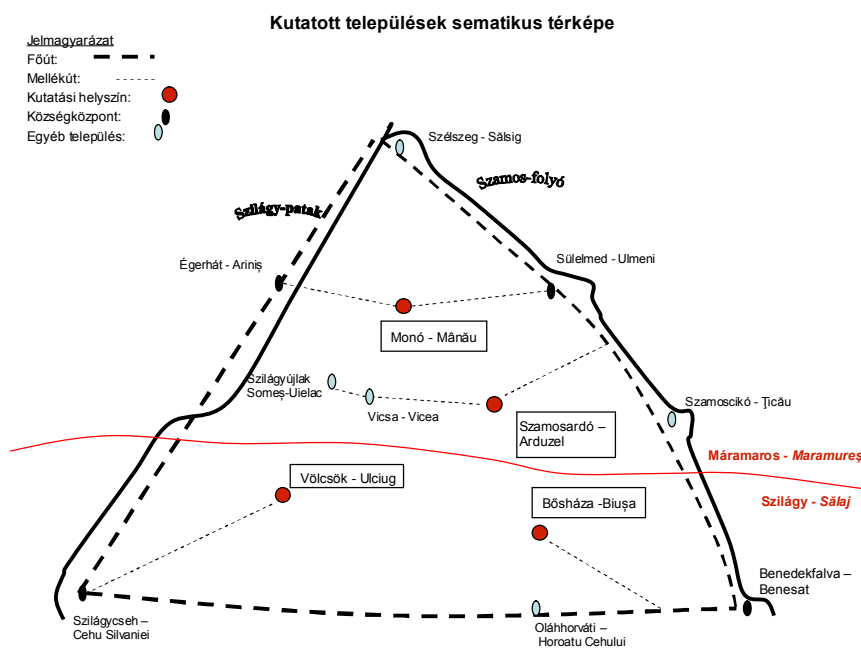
Kutatott települések sematikus térképe

Jelmagyarázat
Főút:
Mellékút:
Kutatási helyszín:
Községközpont:
Egyéb település:

Szélszeg - Sălsig
Szamos-folyó
Szilágy-patak
Égerhát - Ariniș
Sülelmed - Ulmeni
Monó - Mânău
Szilágyújlak Someș-Uielac
Vicsa - Vicea
Szamosardó – Arduzel
Szamoscikó - Ţicău
Máramaros - Maramureș
Szilágy - Sălaj
Völcsök - Ulciug
Bősháza -Biușa
Benedekfalva – Benesat
Szilágycseh – Cehu Silvaniei
Oláhhorváti – Horoatu Cehului